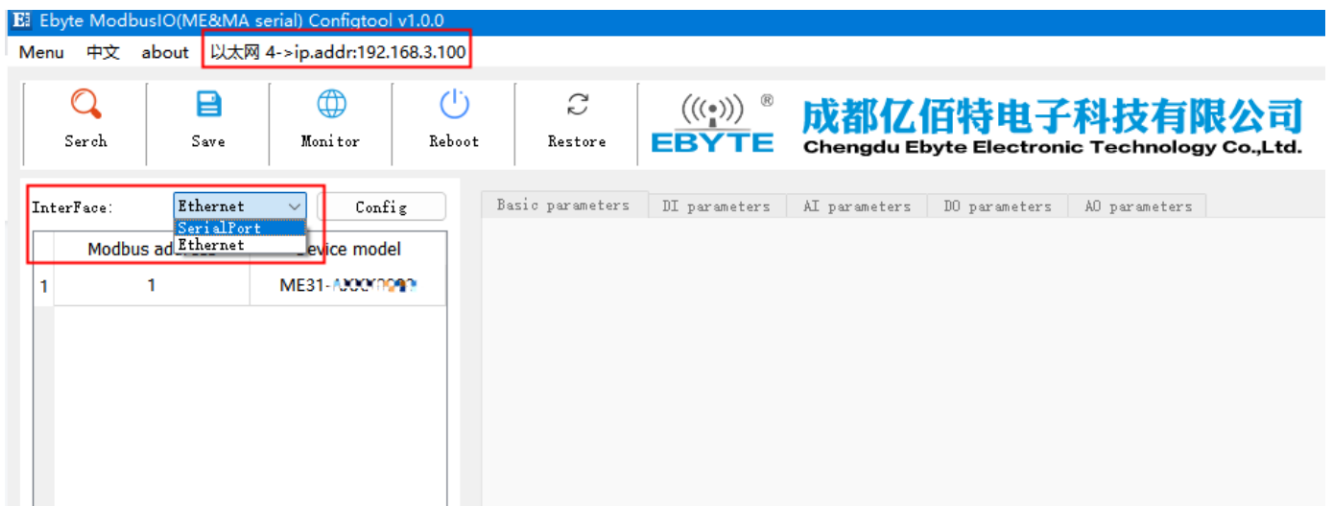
E Ebyte ModbusIO(ME&MA serial) Configtool v1.0.0

Menu 中文 about 以太网 4->ip.addr:192.168.3.100

Serch Save Monitor Reboot Restore

EBYTE ®

成都亿佰特电子科技有限公司
Chengdu Ebyte Electronic Technology Co.,Ltd.

InterFace: Ethernet Config

SerialPort
Ethernet

| | Modbus ad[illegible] | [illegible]evice model |
|---|---|---|
| 1 | 1 | ME31-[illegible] |

Basic parameters | DI parameters | AI parameters | DO parameters | AO parameters